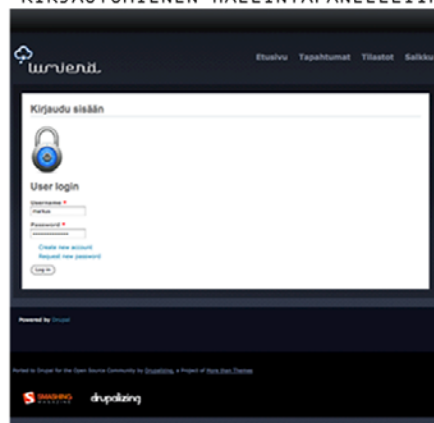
KIRJAUTUMINEN HALLINTAPANEELIIN

lumiena

Etusivu Tapahtumat Tilastot Salkku

Kirjaudu sisään

User login

Username *

markus

Password *

••••••••••••

Create new account

Request new password

Log in

Powered by Drupal

Ported to Drupal for the Open Source Community by Drupalizing, a Project of More than Themes

SMASHING MAGAZINE drupalizing